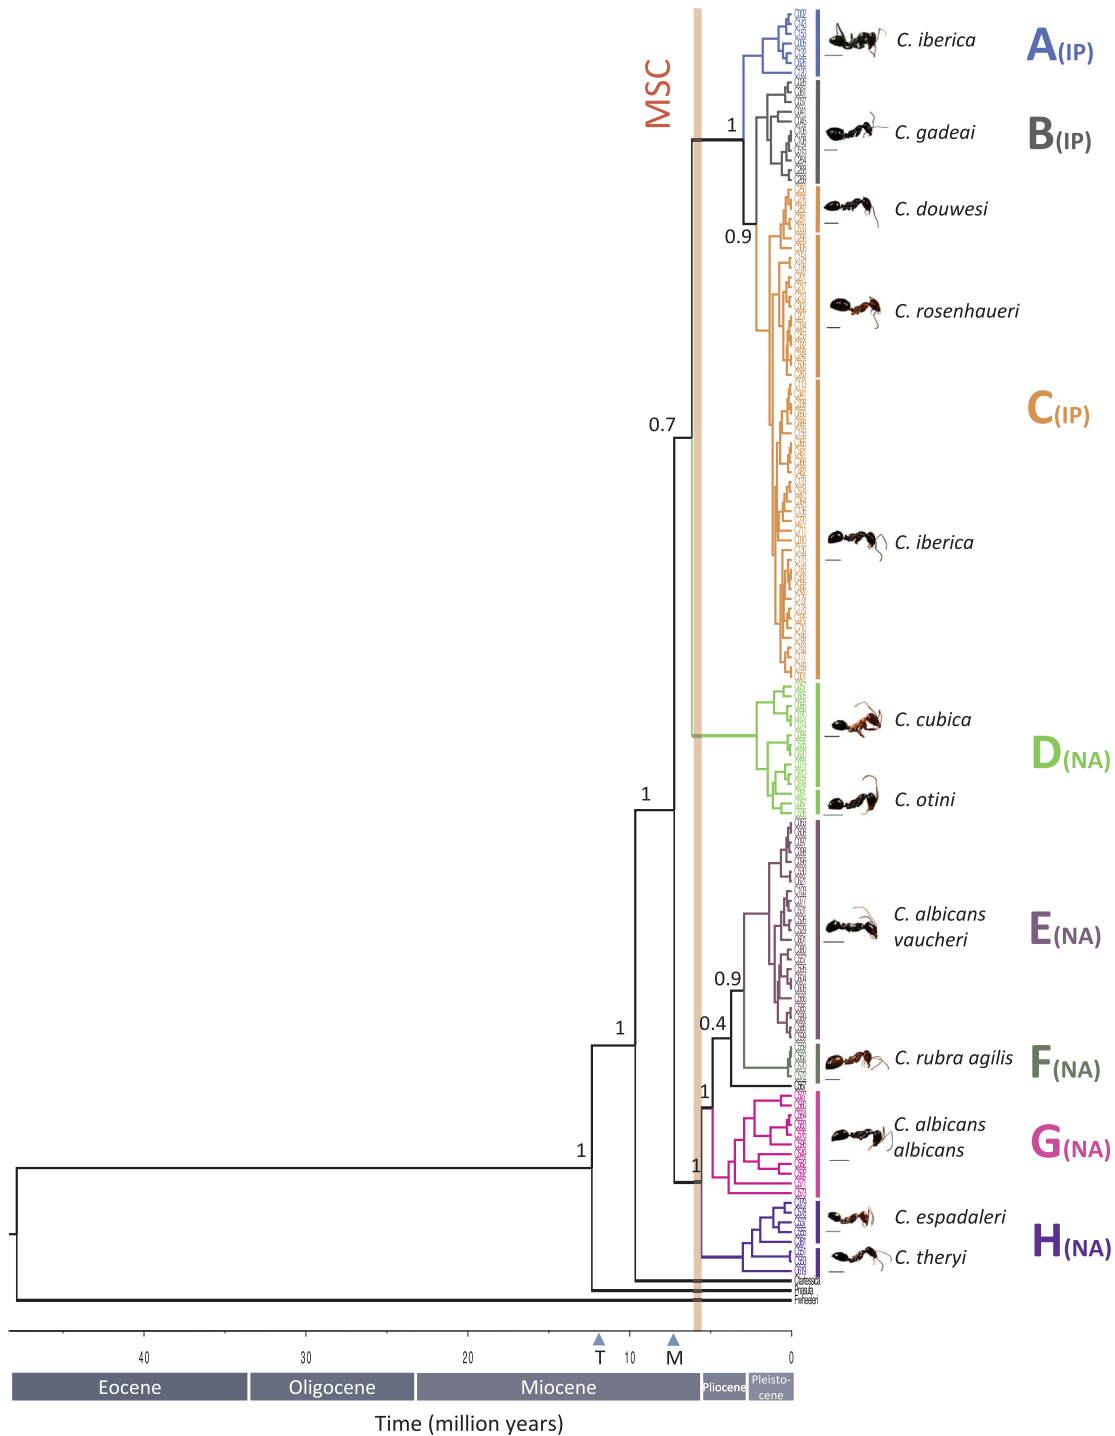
MSC

C. iberica A(IP)
C. gadeai B(IP)
C. douwesi
C. rosenhaueri
C(IP)
C. iberica
C. cubica
D(NA)
C. otini
C. albicans vaucheri E(NA)
C. rubra agilis F(NA)
C. albicans albicans G(NA)
C. espadaleri
H(NA)
C. theryi

1
0.9
0.7
1
1
1
0.9
0.4
1
1

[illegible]
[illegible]
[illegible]

40 30 20 T 10 M 0

| Eocene | Oligocene | Miocene | Pliocene | Pleisto-cene |
|---|---|---|---|---|

Time (million years)